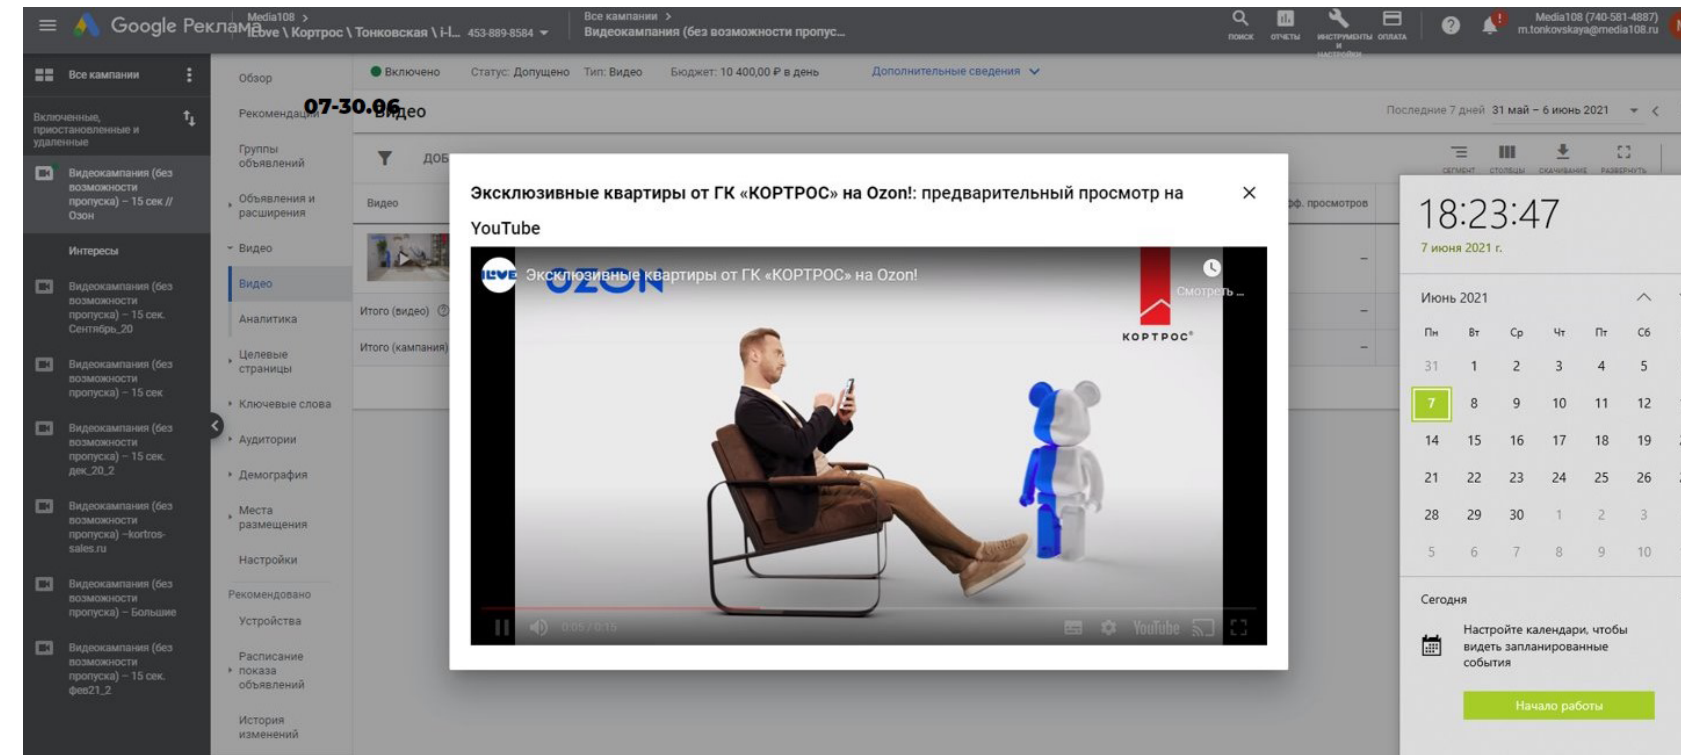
Google Реклама Media108 > ILove \ Кортрос \ Тонковская \ i-l... 453-889-8584

Все кампании > Видеокампания (без возможности пропус...

ПОИСК ОТЧЕТЫ ИНСТРУМЕНТЫ И НАСТРОЙКИ ОПЛАТА

Media108 (740-581-4887) m.tonkovskaya@media108.ru

Все кампании

Включенные, приостановленные и удаленные

Видеокампания (без возможности пропуска) – 15 сек // Озон

Интересы

Видеокампания (без возможности пропуска) – 15 сек. Сентябрь_20

Видеокампания (без возможности пропуска) – 15 сек

Видеокампания (без возможности пропуска) – 15 сек. дек_20_2

Видеокампания (без возможности пропуска) –kortros-sales.ru

Видеокампания (без возможности пропуска) – Большие

Видеокампания (без возможности пропуска) – 15 сек. фев21_2

Обзор
Рекомендации
Группы объявлений
Объявления и расширения
Видео
Видео
Аналитика
Целевые страницы
Ключевые слова
Аудитории
Демография
Места размещения
Настройки
Рекомендовано
Устройства
Расписание показа объявлений
История изменений

Включено Статус: Допущено Тип: Видео Бюджет: 10 400,00 ₽ в день Дополнительные сведения

07-30.06 Видео

Последние 7 дней 31 май – 6 июнь 2021

ДОБ

Видео

Итого (видео)

Итого (кампания)

СЕГМЕНТ СТОЛБЦЫ СКАЧИВАНИЕ РАЗВЕРНУТЬ

ф. просмотров

Эксклюзивные квартиры от ГК «КОРТРОС» на Ozon!: предварительный просмотр на YouTube

Эксклюзивные квартиры от ГК «КОРТРОС» на Ozon!

Смотреть ...

OZON

КОРТРОС

0:05 / 0:15

YouTube

18:23:47

7 июня 2021 г.

Июнь 2021

| Пн | Вт | Ср | Чт | Пт | Сб |
|---|---|---|---|---|---|
| 31 | 1 | 2 | 3 | 4 | 5 |
| 7 | 8 | 9 | 10 | 11 | 12 |
| 14 | 15 | 16 | 17 | 18 | 19 |
| 21 | 22 | 23 | 24 | 25 | 26 |
| 28 | 29 | 30 | 1 | 2 | 3 |
| 5 | 6 | 7 | 8 | 9 | 10 |

Сегодня

Настройте календари, чтобы видеть запланированные события

Начало работы